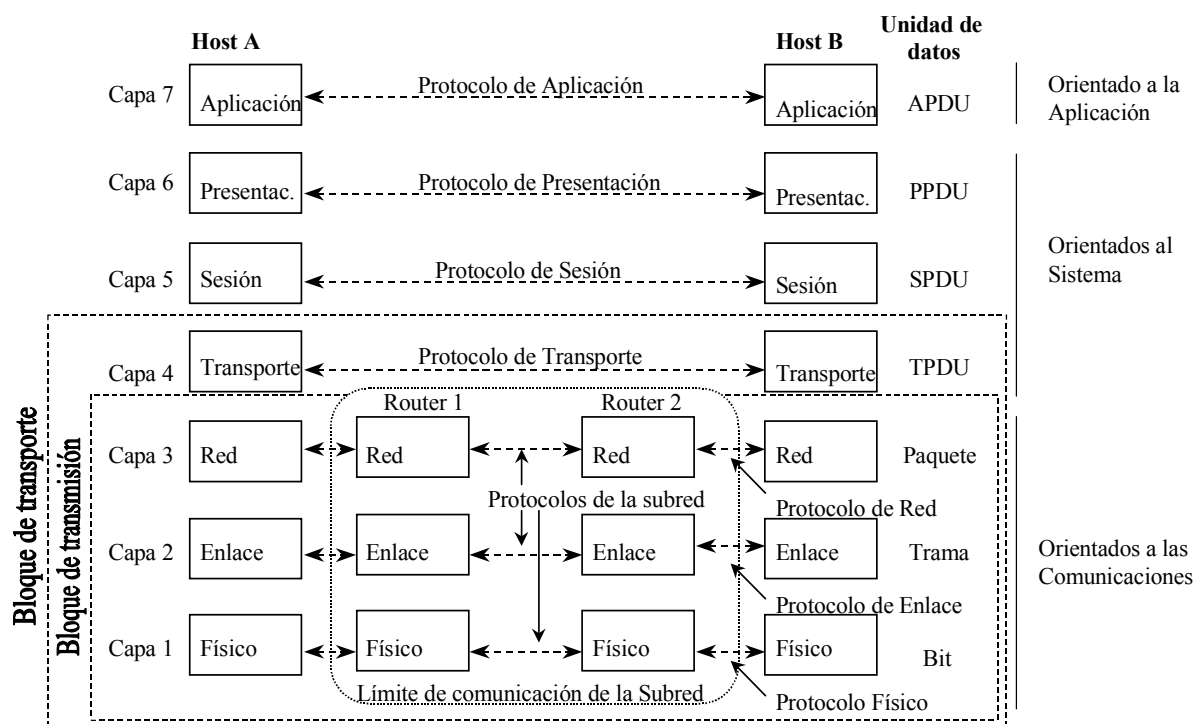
Host A

Host B

Unidad de datos

Capa 7 Aplicación Protocolo de Aplicación Aplicación APDU

Orientado a la Aplicación

Capa 6 Presentac. Protocolo de Presentación Presentac. PPDU

Capa 5 Sesión Protocolo de Sesión Sesión SPDU

Orientados al Sistema

Capa 4 Transporte Protocolo de Transporte Transporte TPDU

Router 1

Router 2

Capa 3 Red Red Red Red Paquete

Protocolos de la subred

Protocolo de Red

Capa 2 Enlace Enlace Enlace Enlace Trama

Orientados a las Comunicaciones

Protocolo de Enlace

Capa 1 Físico Físico Físico Físico Bit

Límite de comunicación de la Subred

Protocolo Físico

Bloque de transporte

Bloque de transmisión